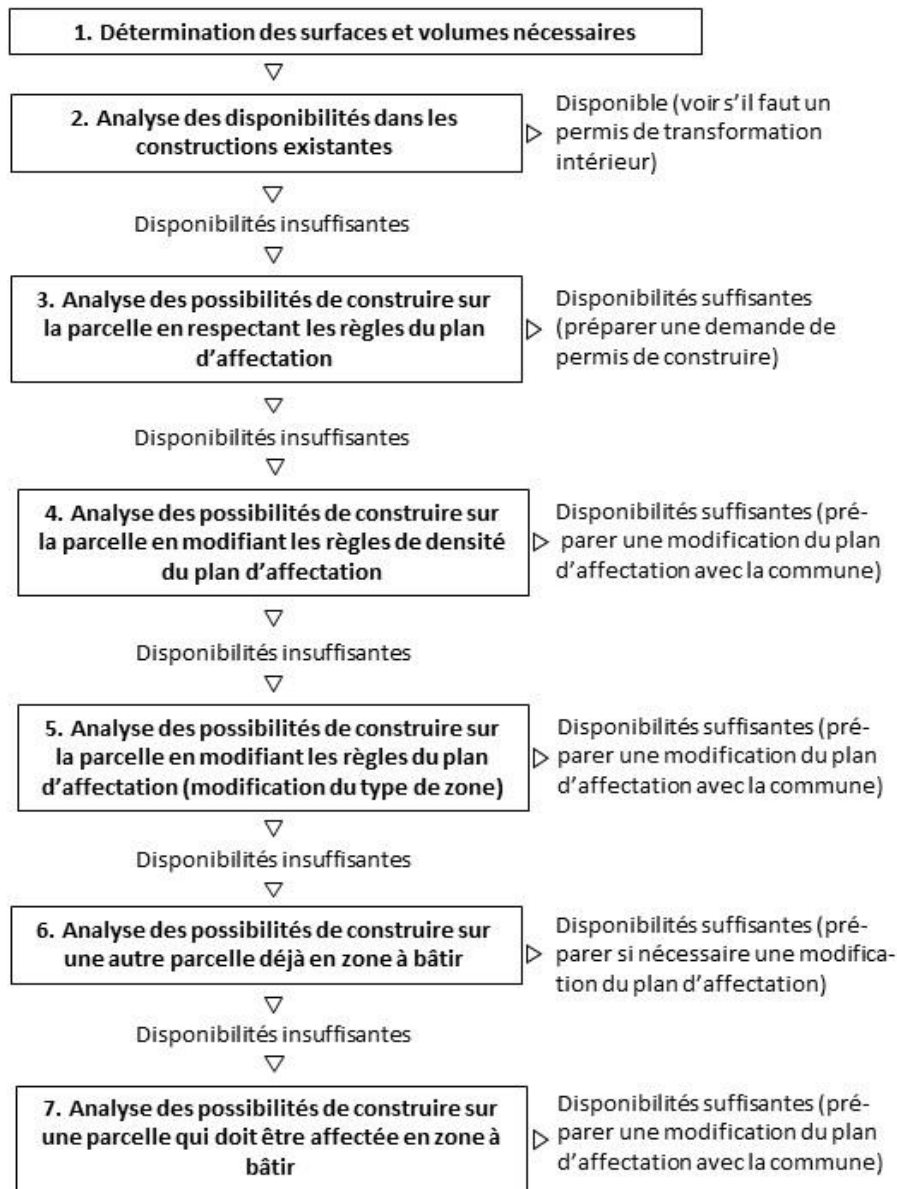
1. Détermination des surfaces et volumes nécessaires

2. Analyse des disponibilités dans les constructions existantes

Disponible (voir s'il faut un permis de transformation intérieur)

Disponibilités insuffisantes

3. Analyse des possibilités de construire sur la parcelle en respectant les règles du plan d'affectation

Disponibilités suffisantes (préparer une demande de permis de construire)

Disponibilités insuffisantes

4. Analyse des possibilités de construire sur la parcelle en modifiant les règles de densité du plan d'affectation

Disponibilités suffisantes (préparer une modification du plan d'affectation avec la commune)

Disponibilités insuffisantes

5. Analyse des possibilités de construire sur la parcelle en modifiant les règles du plan d'affectation (modification du type de zone)

Disponibilités suffisantes (préparer une modification du plan d'affectation avec la commune)

Disponibilités insuffisantes

6. Analyse des possibilités de construire sur une autre parcelle déjà en zone à bâtir

Disponibilités suffisantes (préparer si nécessaire une modification du plan d'affectation)

Disponibilités insuffisantes

7. Analyse des possibilités de construire sur une parcelle qui doit être affectée en zone à bâtir

Disponibilités suffisantes (préparer une modification du plan d'affectation avec la commune)